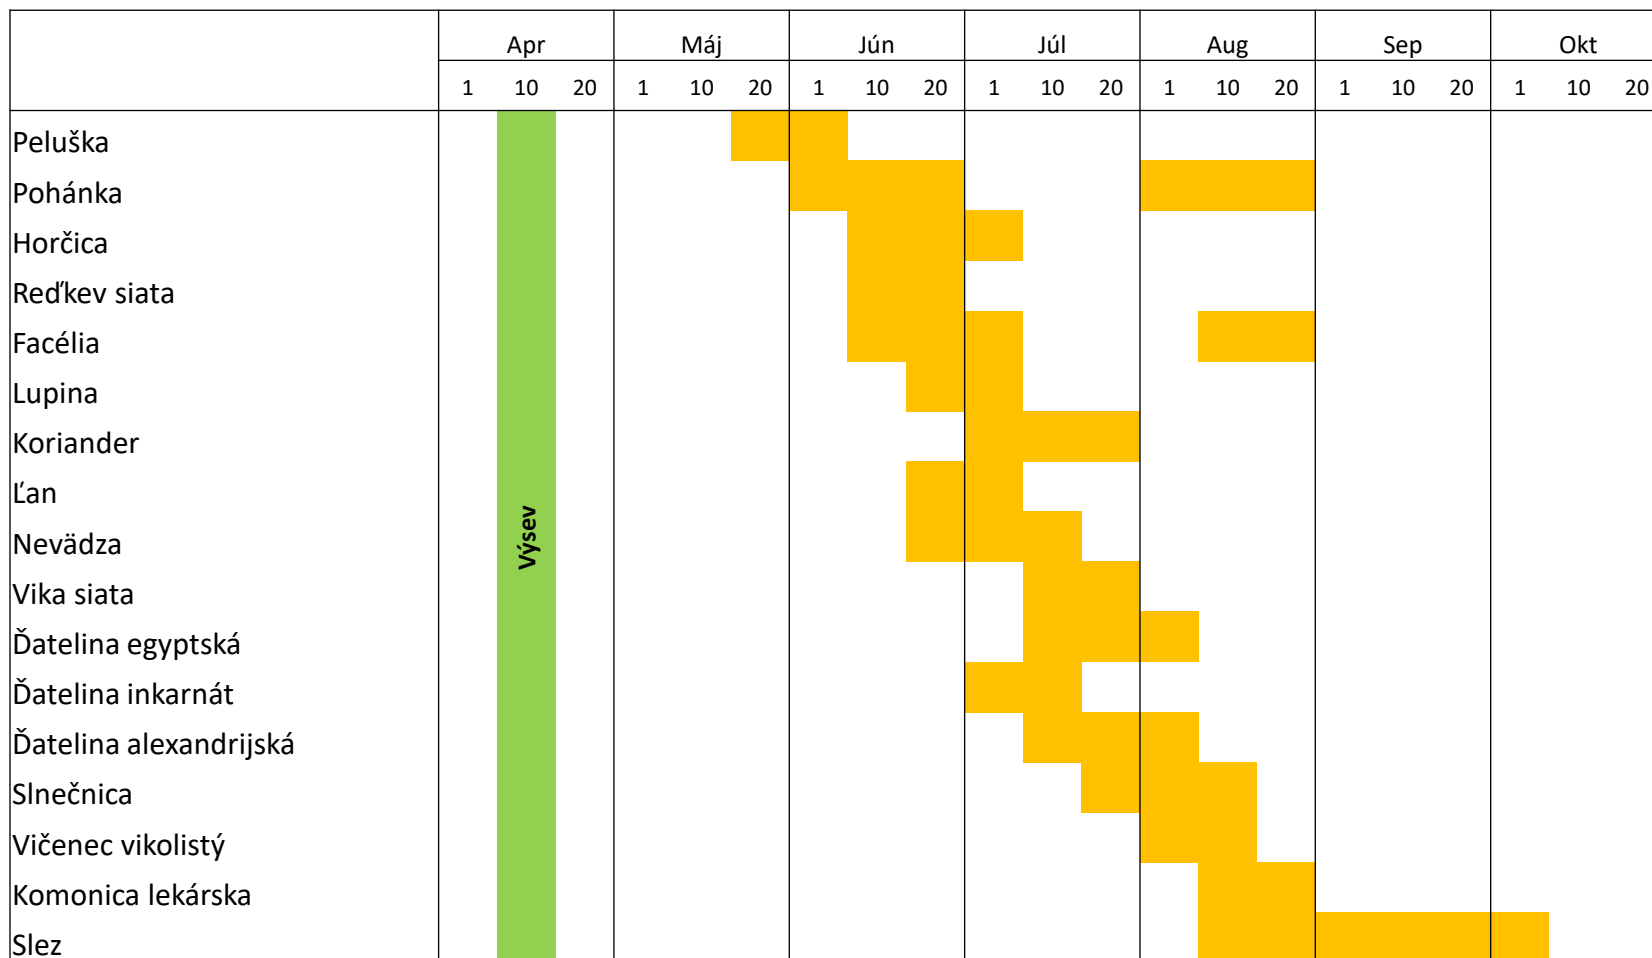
| | Apr | | | Máj | | | Jún | | | Júl | | | Aug | | | Sep | | | Okt | | |
|---|---|---|---|---|---|---|---|---|---|---|---|---|---|---|---|---|---|---|---|---|---|
| | 1 | 10 | 20 | 1 | 10 | 20 | 1 | 10 | 20 | 1 | 10 | 20 | 1 | 10 | 20 | 1 | 10 | 20 | 1 | 10 | 20 |
| Peluška | | | | | | | | | | | | | | | | | | | | | |
| Pohánka | | | | | | | | | | | | | | | | | | | | | |
| Horčica | | | | | | | | | | | | | | | | | | | | | |
| Reďkev siata | | | | | | | | | | | | | | | | | | | | | |
| Facélia | | | | | | | | | | | | | | | | | | | | | |
| Lupina | | | | | | | | | | | | | | | | | | | | | |
| Koriander | | | | | | | | | | | | | | | | | | | | | |
| Ľan | | Výsev | | | | | | | | | | | | | | | | | | | |
| Nevädza | | | | | | | | | | | | | | | | | | | | | |
| Vika siata | | | | | | | | | | | | | | | | | | | | | |
| Ďatelina egyptská | | | | | | | | | | | | | | | | | | | | | |
| Ďatelina inkarnát | | | | | | | | | | | | | | | | | | | | | |
| Ďatelina alexandrijská | | | | | | | | | | | | | | | | | | | | | |
| Slnečnica | | | | | | | | | | | | | | | | | | | | | |
| Vičenec vikolistý | | | | | | | | | | | | | | | | | | | | | |
| Komonica lekárska | | | | | | | | | | | | | | | | | | | | | |
| Slez | | | | | | | | | | | | | | | | | | | | | |